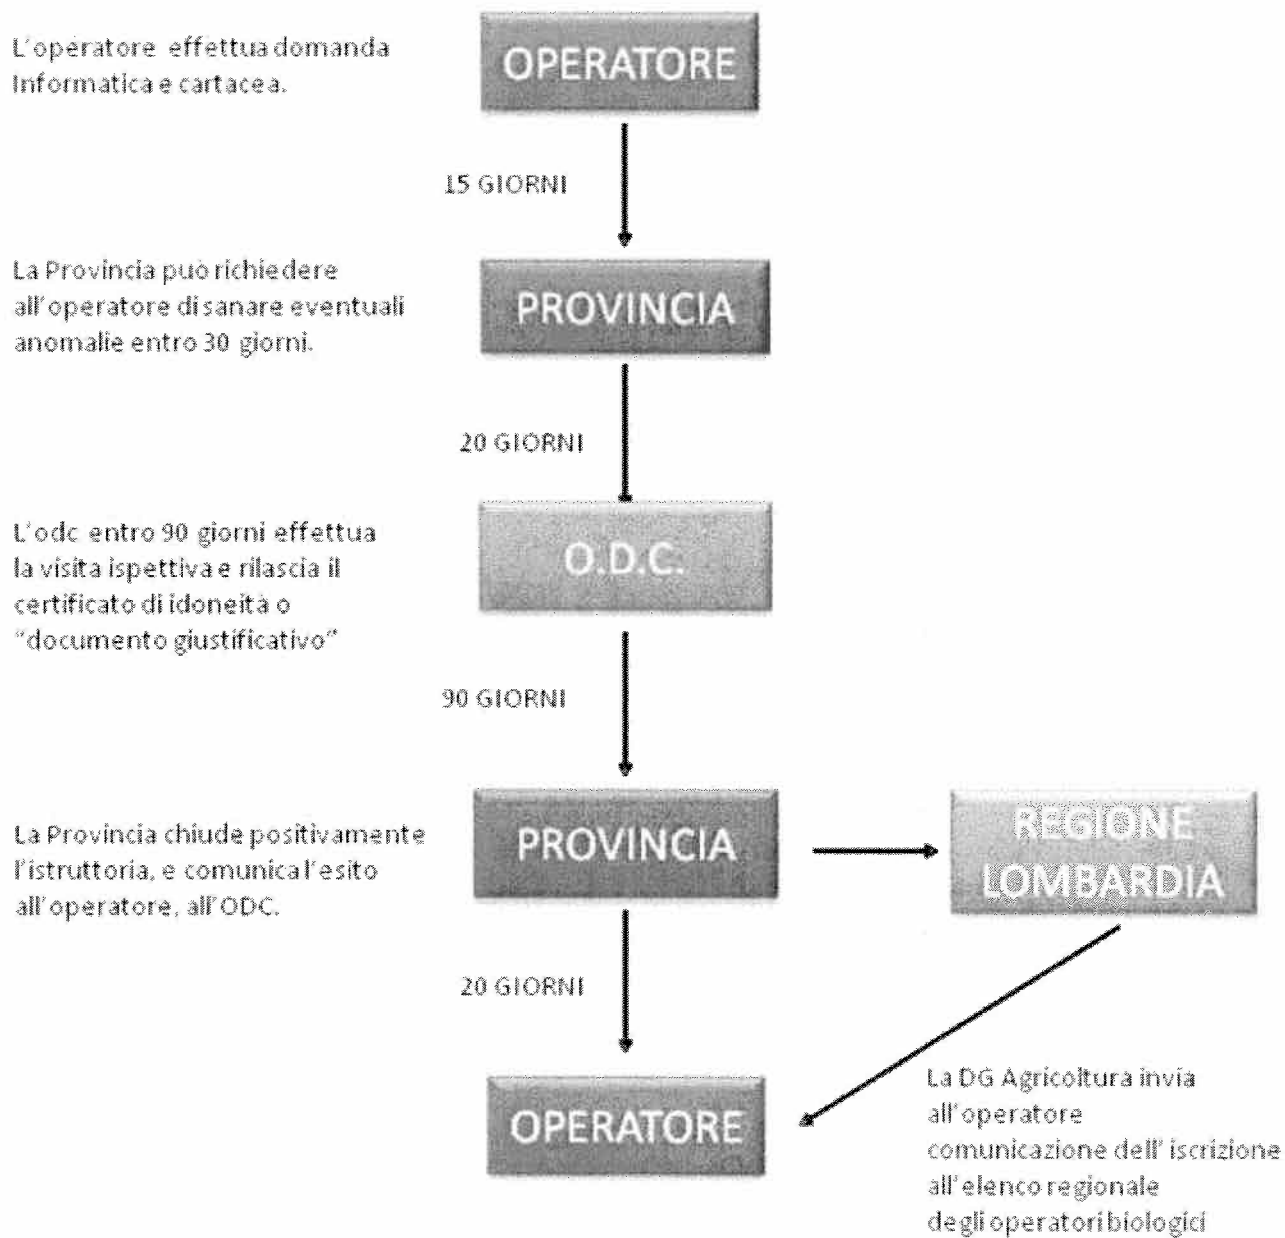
L'operatore effettua domanda Informatica e cartacea.

OPERATORE

15 GIORNI

La Provincia può richiedere all'operatore di sanare eventuali anomalie entro 30 giorni.

PROVINCIA

20 GIORNI

L'odc entro 90 giorni effettua la visita ispettiva e rilascia il certificato di idoneità o "documento giustificativo"

O.D.C.

90 GIORNI

La Provincia chiude positivamente l'istruttoria, e comunica l'esito all'operatore, all'ODC.

PROVINCIA

REGIONE LOMBARDIA

20 GIORNI

OPERATORE

La DG Agricoltura invia all'operatore comunicazione dell'iscrizione all'elenco regionale degli operatori biologici